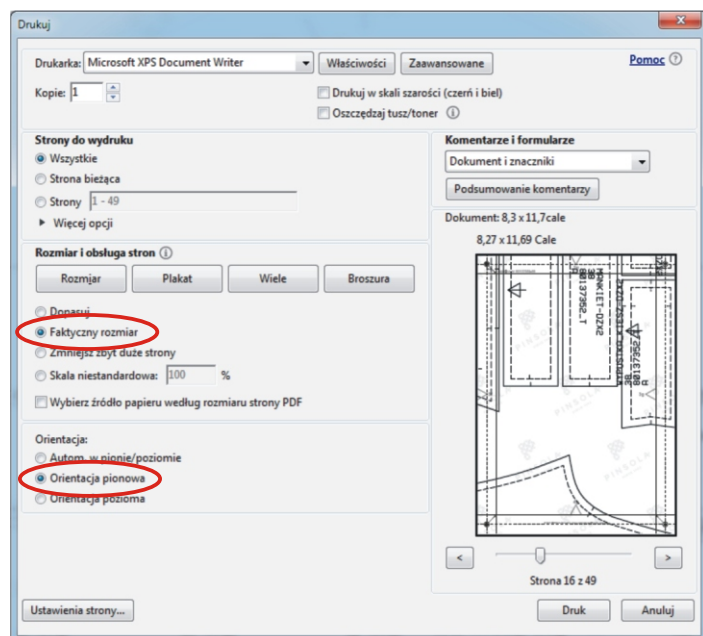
Drukuj

Drukarka: Microsoft XPS Document Writer
Właściwości
Zaawansowane
Pomoc
Kopie: 1
Drukuj w skali szarości (czerń i biel)
Oszczędzaj tusz/toner

Strony do wydruku
Wszystkie
Strona bieżąca
Strony 1 - 49
Więcej opcji

Rozmiar i obsługa stron
Rozmiar
Plakat
Wiele
Broszura
Dopasuj
Faktyczny rozmiar
Zmniejsz zbyt duże strony
Skala niestandardowa: 100 %
Wybierz źródło papieru według rozmiaru strony PDF

Orientacja:
Autom. w pionie/poziomie
Orientacja pionowa
Orientacja pozioma

Komentarze i formularze
Dokument i znaczniki
Podsumowanie komentarzy

Dokument: 8,3 x 11,7cale
8,27 x 11,69 Cale

801373S2_T
PINSOLA
Strona 16 z 49

Ustawienia strony...
Druk
Anuluj